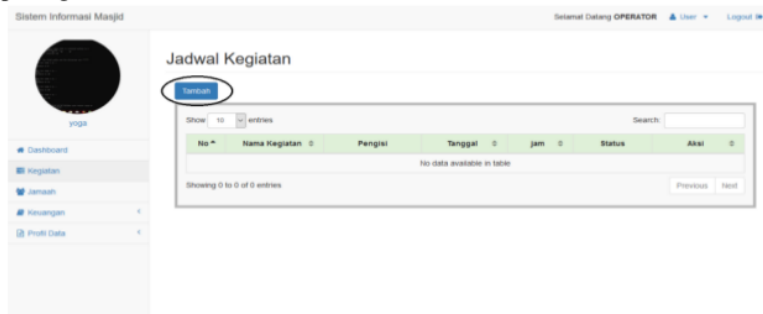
Sistem Informasi Masjid

Selamat Datang OPERATOR User Logout

yoga

Dashboard
Kegiatan
Jamaah
Keuangan
Profil Data

Jadwal Kegiatan

Tambah

Show 10 entries

Search:

| No | Nama Kegiatan | Pengisi | Tanggal | jam | Status | Aksi |
|---|---|---|---|---|---|---|
| No data available in table | | | | | | |

Showing 0 to 0 of 0 entries

Previous Next